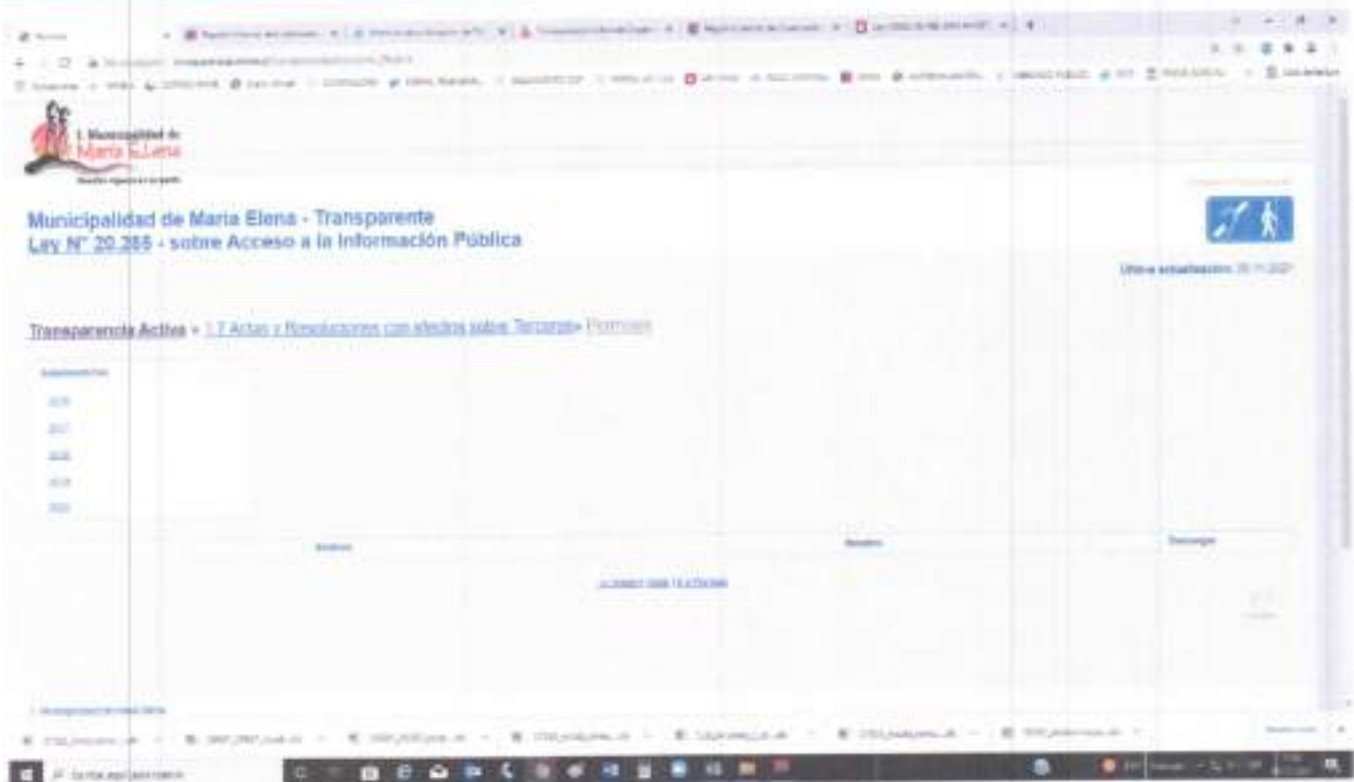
I. Municipalidad de María Elena

Municipalidad de Maria Elena - Transparente
Ley N° 20.285 - sobre Acceso a la Información Pública

Última actualización: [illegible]

Transparencia Activa » 1.7 Actas y Resoluciones con efectos sobre Terceros» Permisos

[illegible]

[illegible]

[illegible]

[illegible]

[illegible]

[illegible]

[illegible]

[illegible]

Descargar

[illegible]